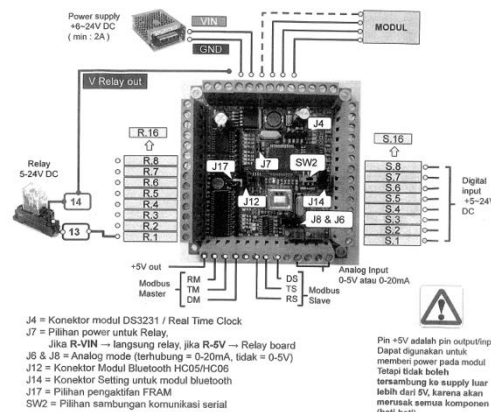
Power supply +6~24V DC (min : 2A)

VIN

GND

MODUL

V Relay out

R.16

R.8
R.7
R.6
R.5
R.4
R.3
R.2
R.1

Relay 5-24V DC

14

13

J4

J17

J7

SW2

J12

J14

J8 & J6

S.16

S.8
S.7
S.6
S.5
S.4
S.3
S.2
S.1

Digital input +5~24V DC

+5V out

RM
TM
DM

Modbus Master

DS
TS
RS

Modbus Slave

Analog Input 0-5V atau 0-20mA

J4 = Konektor modul DS3231 / Real Time Clock
J7 = Pilihan power untuk Relay,
Jika R-VIN → langsung relay, jika R-5V → Relay board
J6 & J8 = Analog mode (terhubung = 0-20mA, tidak = 0-5V)
J12 = Konektor Modul Bluetooth HC05/HC06
J14 = Konektor Setting untuk modul bluetooth
J17 = Pilihan pengaktifan FRAM
SW2 = Pilihan sambungan komunikasi serial

Pin +5V adalah pin output/inp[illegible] Dapat digunakan untuk memberi power pada modul Tetapi tidak boleh tersambung ke supply luar lebih dari 5V, karena akan merusak semua komponen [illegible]